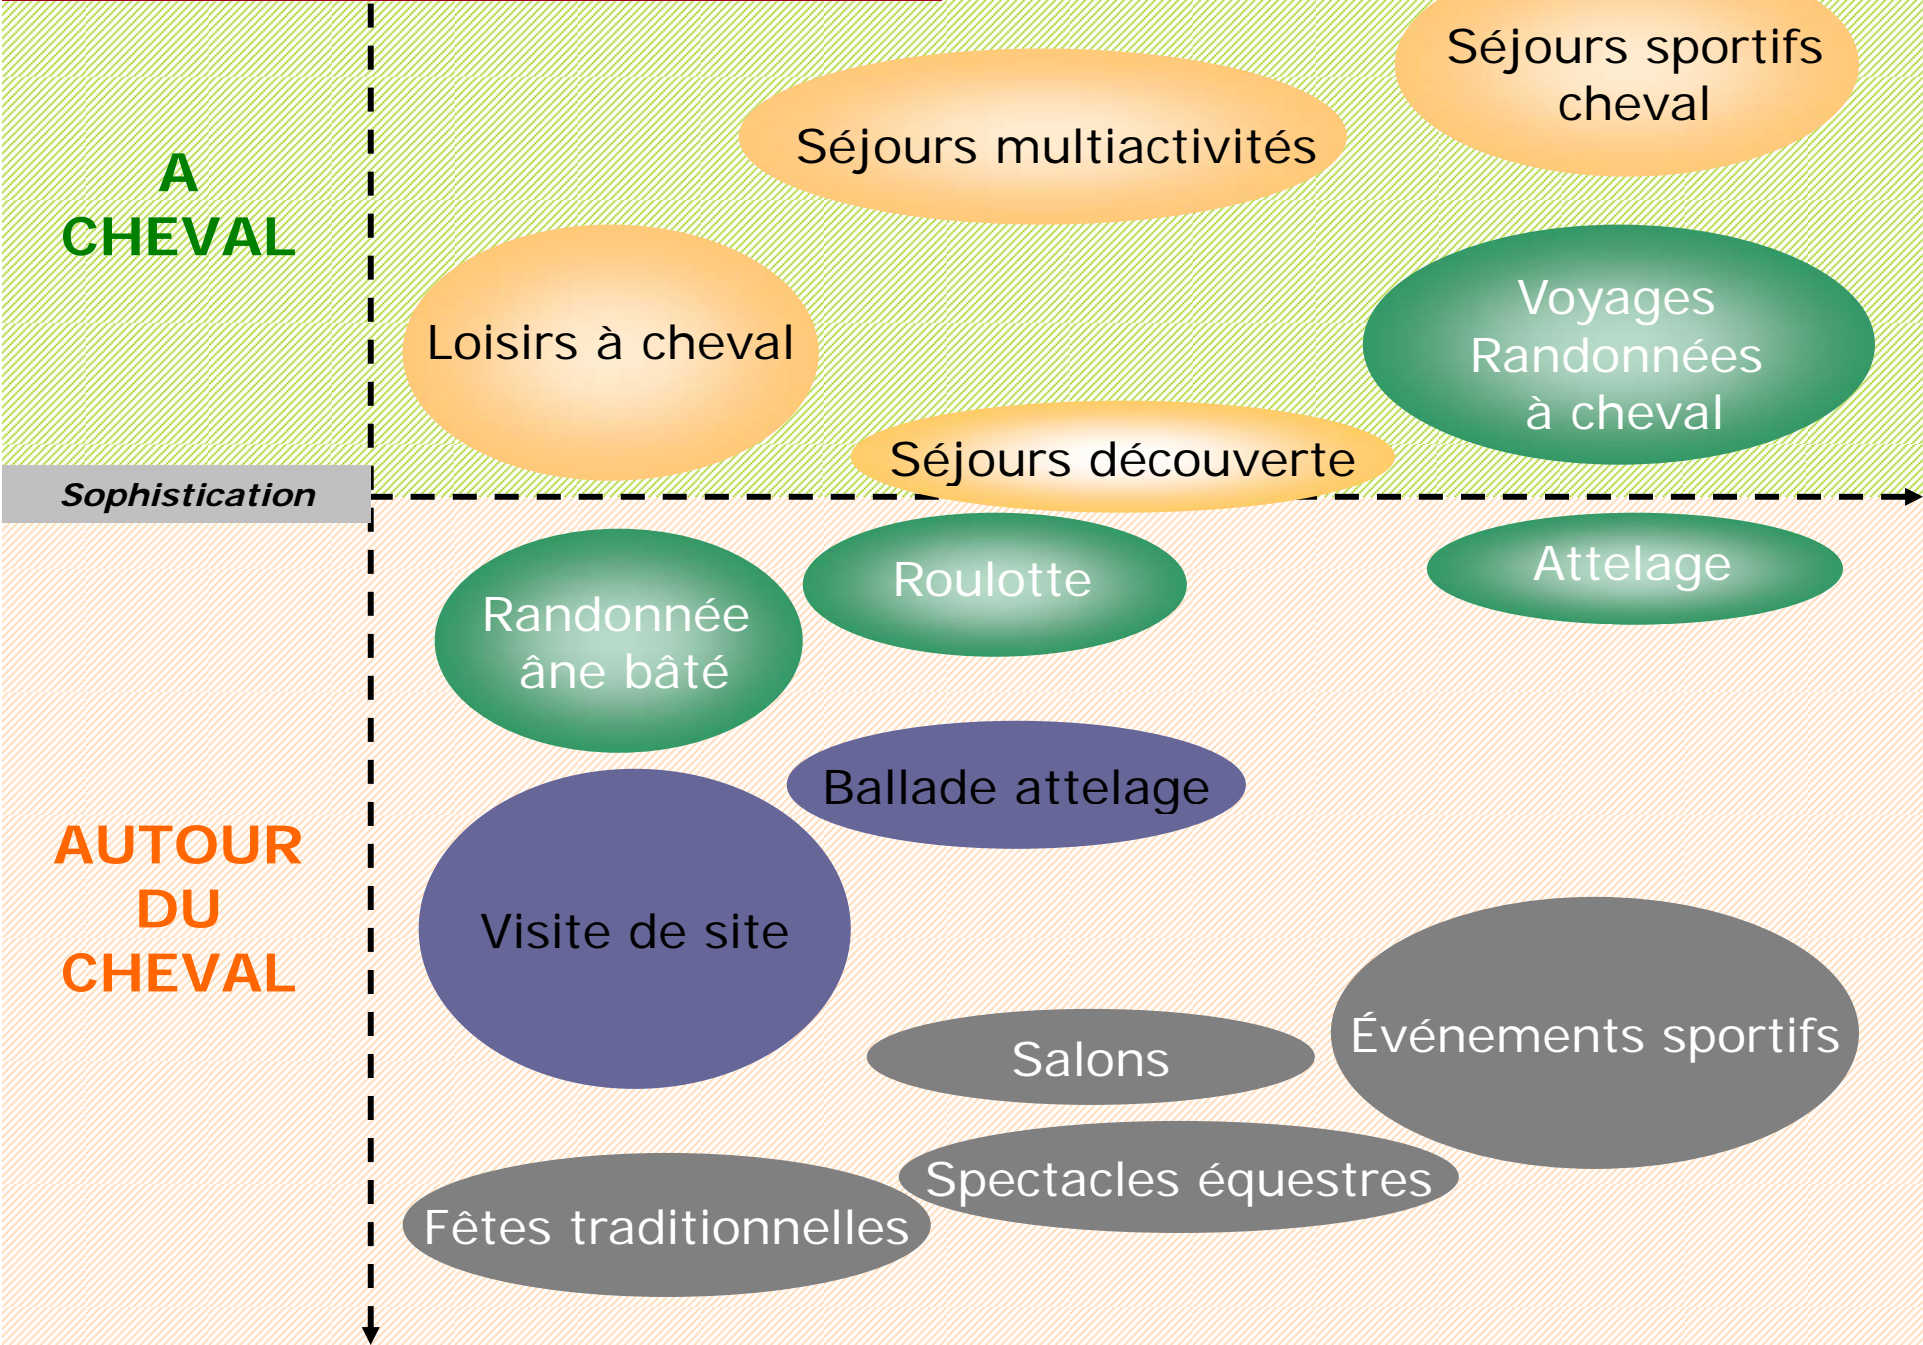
A CHEVAL

Séjours sportifs cheval

Séjours multiactivités

Loisirs à cheval

Voyages Randonnées à cheval

Séjours découverte

Sophistication

Randonnée âne bâté

Roulotte

Attelage

Ballade attelage

AUTOUR DU CHEVAL

Visite de site

Événements sportifs

Salons

Spectacles équestres

Fêtes traditionnelles